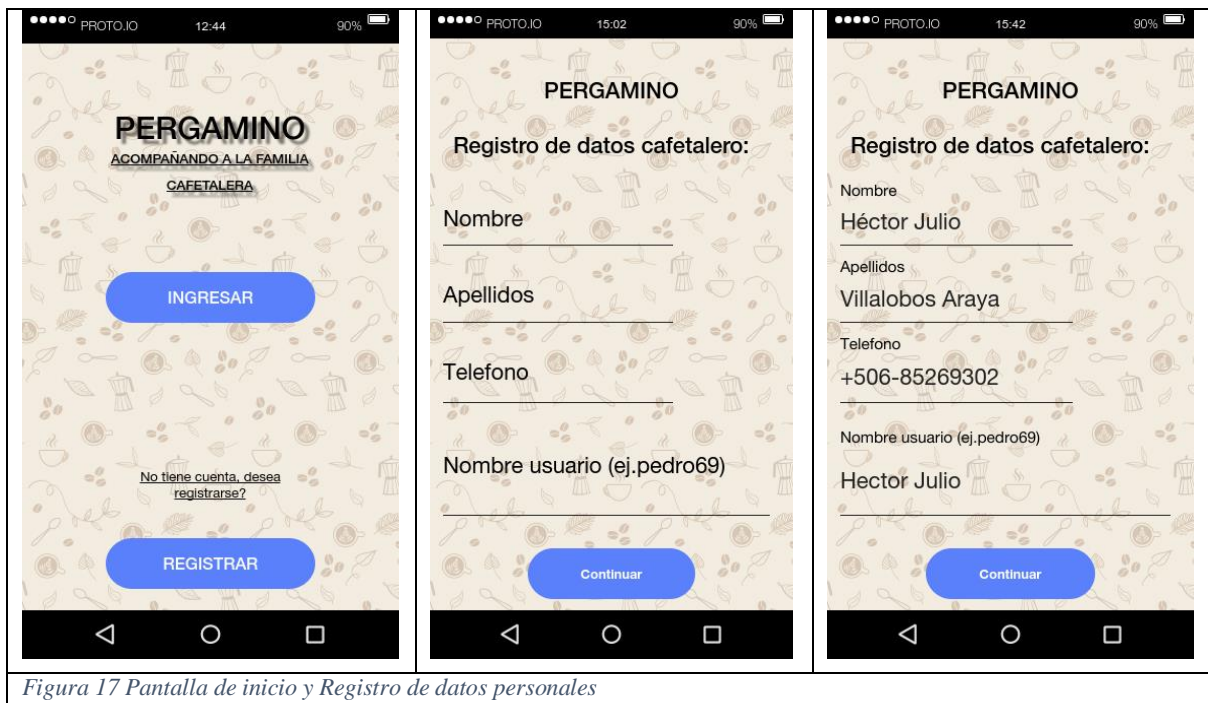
●●●●○ PROTO.IO 12:44 90%

PERGAMINO
ACOMPAÑANDO A LA FAMILIA CAFETALERA

INGRESAR

No tiene cuenta, desea registrarse?

REGISTRAR

●●●●○ PROTO.IO 15:02 90%

PERGAMINO

Registro de datos cafetalero:

Nombre

Apellidos

Telefono

Nombre usuario (ej.pedro69)

Continuar

●●●●○ PROTO.IO 15:42 90%

PERGAMINO

Registro de datos cafetalero:

Nombre
Héctor Julio

Apellidos
Villalobos Araya

Telefono
+506-85269302

Nombre usuario (ej.pedro69)
Hector Julio

Continuar

Figura 17 Pantalla de inicio y Registro de datos personales